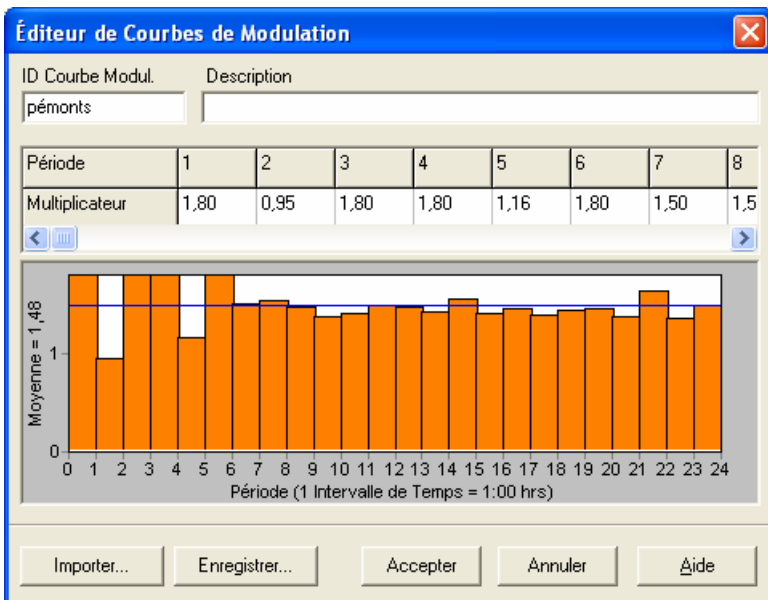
Éditeur de Courbes de Modulation

ID Courbe Modul.
Description
pémonts

| Période | 1 | 2 | 3 | 4 | 5 | 6 | 7 | 8 |
|---|---|---|---|---|---|---|---|---|
| Multiplicateur | 1,80 | 0,95 | 1,80 | 1,80 | 1,16 | 1,80 | 1,50 | 1,5 |

Moyenne = 1,48
1
0
0 1 2 3 4 5 6 7 8 9 10 11 12 13 14 15 16 17 18 19 20 21 22 23 24
Période (1 Intervalle de Temps = 1:00 hrs)

Importer... Enregistrer... Accepter Annuler Aide